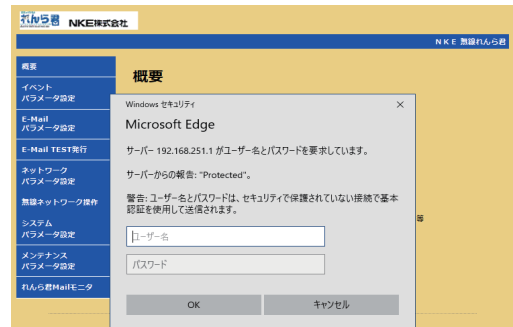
れんら君 NKE株式会社

NKE 無線れんら君

概要

イベント パラメータ設定

E-Mail パラメータ設定

E-Mail TEST発行

ネットワーク パラメータ設定

無線ネットワーク操作

システム パラメータ設定

メンテナンス パラメータ設定

れんら君Mailモニタ

概要

等

Windows セキュリティ ×

Microsoft Edge

サーバー 192.168.251.1 がユーザー名とパスワードを要求しています。

サーバーからの報告: "Protected"。

警告: ユーザー名とパスワードは、セキュリティで保護されていない接続で基本認証を使用して送信されます。

ユーザー名

パスワード

OK キャンセル